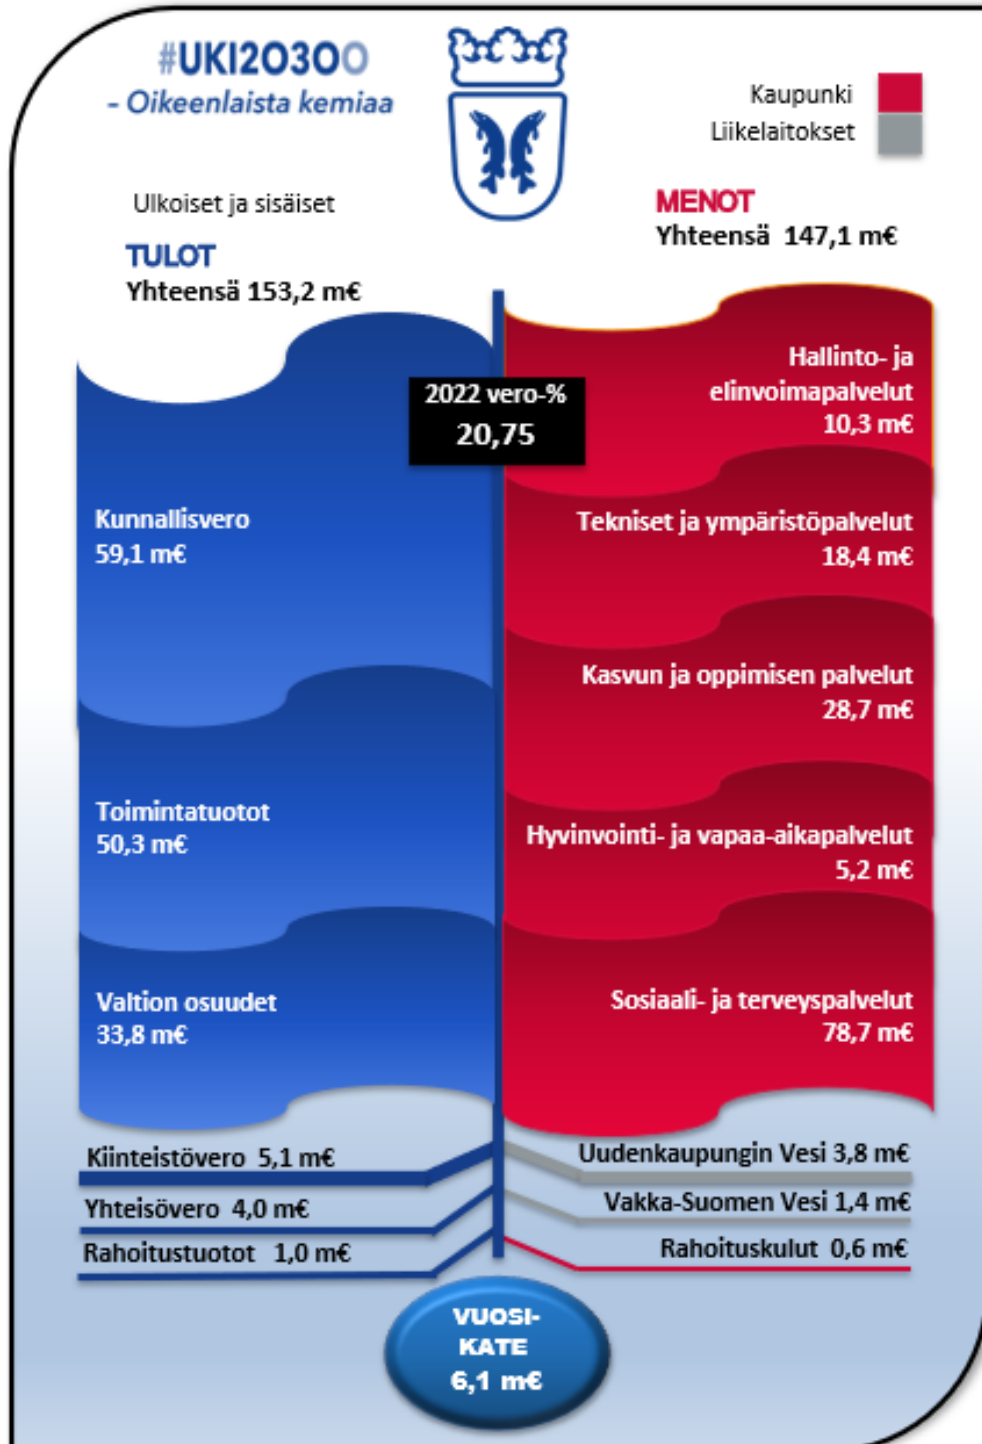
#UKI2030O
- Oikeenlaista kemiaa

Kaupunki
Liikelaitokset

Ulkoiset ja sisäiset
TULOT
Yhteensä 153,2 m€

MENOT
Yhteensä 147,1 m€

2022 vero-%
20,75

Kunnallisvero
59,1 m€

Toimintatuotot
50,3 m€

Valtion osuudet
33,8 m€

Hallinto- ja elinvoimapalvelut
10,3 m€

Tekniset ja ympäristöpalvelut
18,4 m€

Kasvun ja oppimisen palvelut
28,7 m€

Hyvinvointi- ja vapaa-aikapalvelut
5,2 m€

Sosiaali- ja terveyspalvelut
78,7 m€

Kiinteistövero 5,1 m€
Yhteisövero 4,0 m€
Rahoitustuotot 1,0 m€

Uudenkaupungin Vesi 3,8 m€
Vakka-Suomen Vesi 1,4 m€
Rahoituskulut 0,6 m€

VUOSI-
KATE
6,1 m€